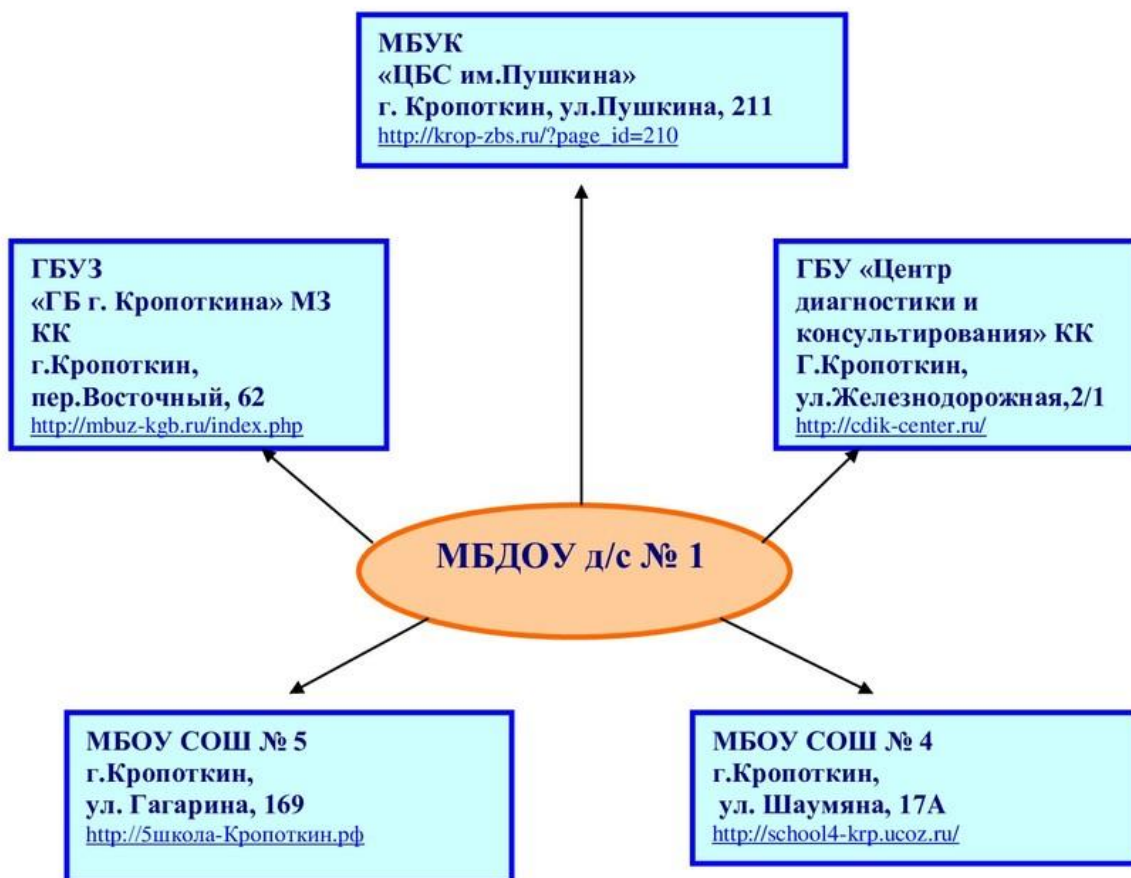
МБУК
«ЦБС им.Пушкина»
г. Кропоткин, ул.Пушкина, 211
http://krop-zbs.ru/?page_id=210

ГБУЗ
«ГБ г. Кропоткина» МЗ КК
г.Кропоткин,
пер.Восточный, 62
http://mbuz-kgb.ru/index.php

ГБУ «Центр диагностики и консультирования» КК
Г.Кропоткин,
ул.Железнодорожная,2/1
http://cdik-center.ru/

МБДОУ д/с № 1

МБОУ СОШ № 5
г.Кропоткин,
ул. Гагарина, 169
http://5школа-Кропоткин.рф

МБОУ СОШ № 4
г.Кропоткин,
ул. Шаумяна, 17А
http://school4-krp.ucoz.ru/